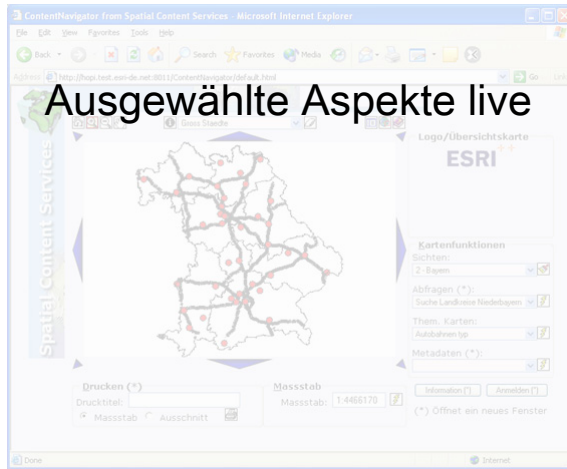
ContentNavigator from Spatial Content Services - Microsoft Internet Explorer

File Edit View Favorites Tools Help

Back Search Favorites Media

Address http://hopi.test.eon-de.net:8011/ContentNavigator/default.html Go Links

Ausgewählte Aspekte live

Spatial Content Services

Gross Sterde

Logo/Übersichtskarte

ESRI

Kartenfunktionen

Sichten:

2 - Bayern

Abfragen (*):

Suche Landkreise Niederbayern

Them. Karten:

Autobahnen typ

Metadaten (*):

Information (*) Anmelden (*)

(*) Öffnet ein neues Fenster

Drucken (*)

Drucktitel:

Massstab Ausschnitt

Massstab

Massstab: 1:4466170

Done Internet